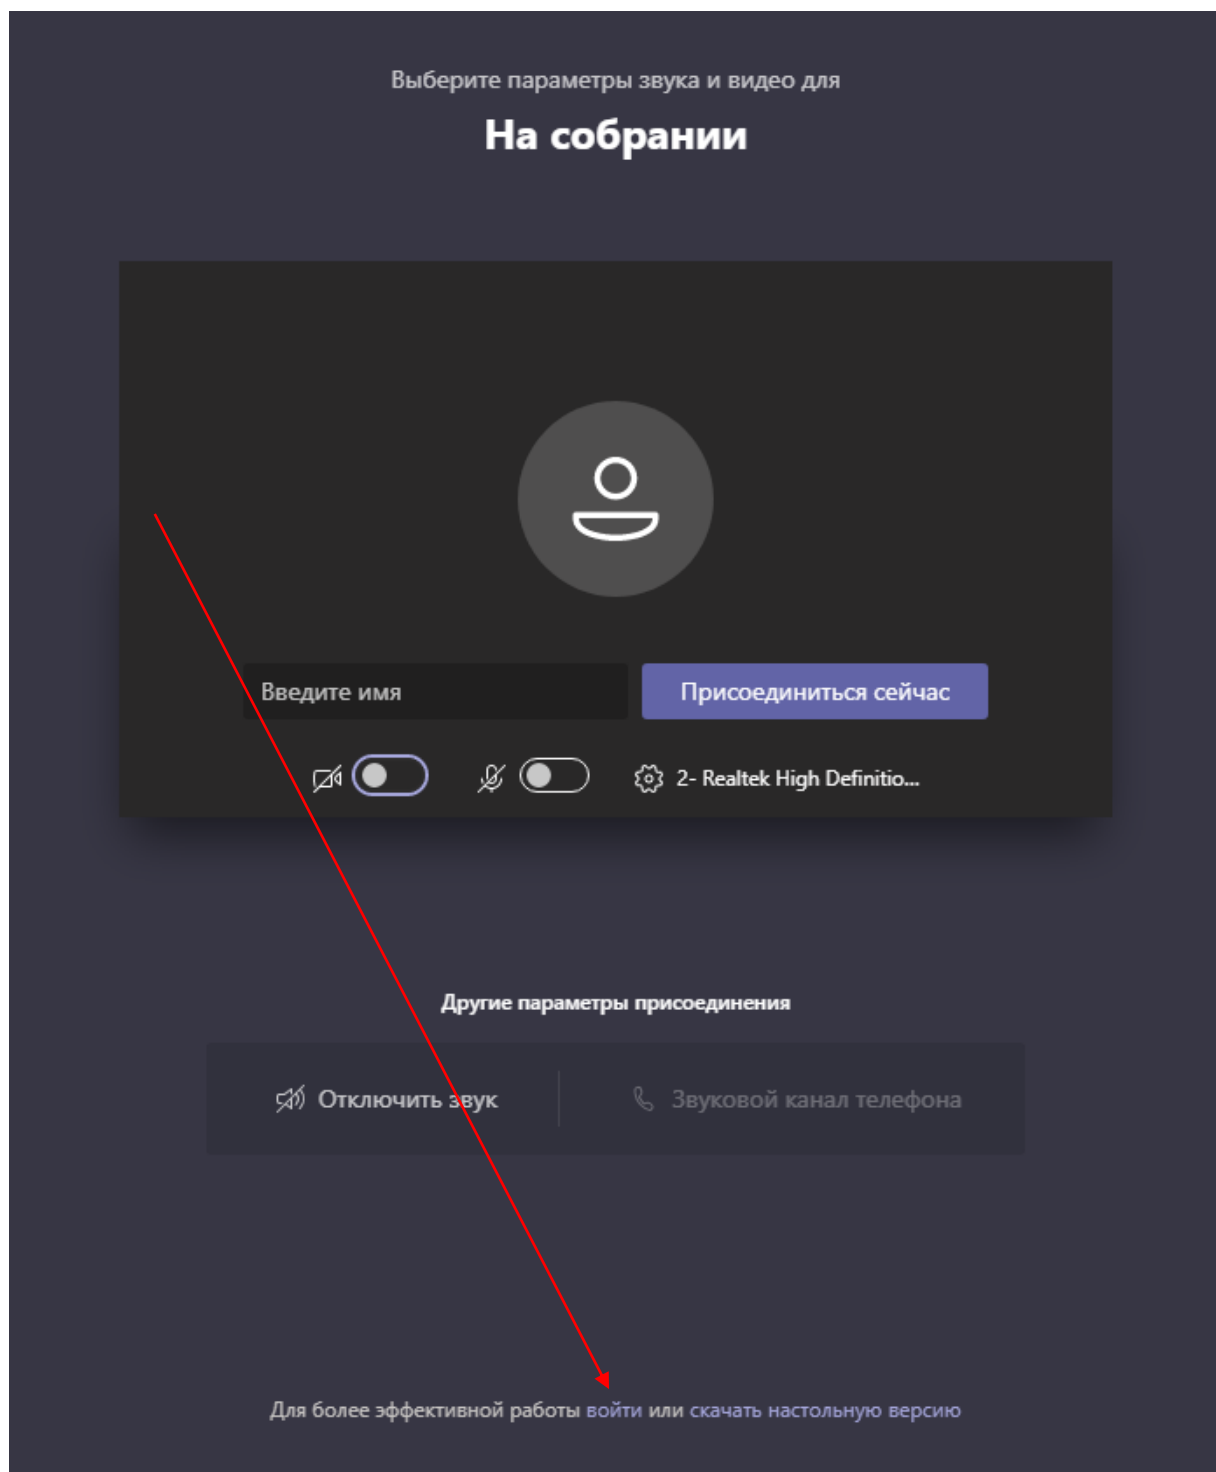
Выберите параметры звука и видео для

На собрании

Введите имя

Присоединиться сейчас

2- Realtek High Definitio...

Другие параметры присоединения

Отключить звук

Звуковой канал телефона

Для более эффективной работы войти или скачать настольную версию